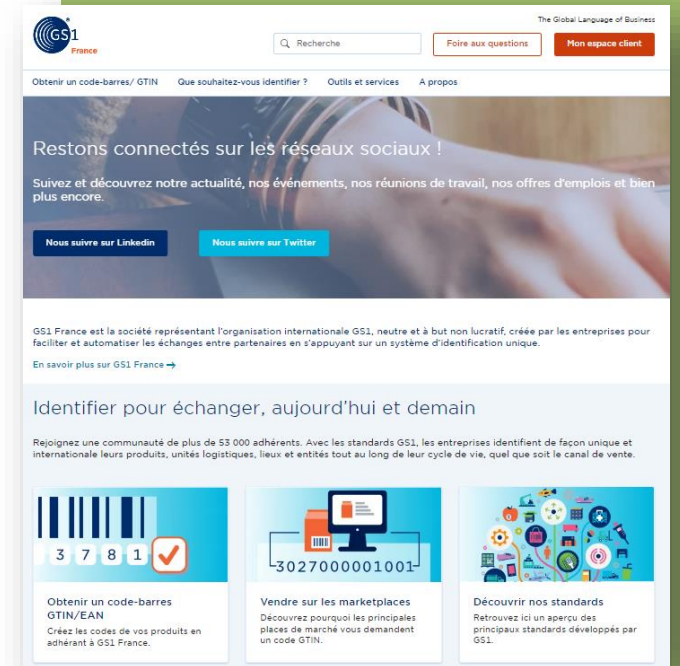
GS1 France

The Global Language of Business

Recherche

Foire aux questions

Mon espace client

Obtenir un code-barres/ GTIN

Que souhaitez-vous identifier ?

Outils et services

A propos

Restons connectés sur les réseaux sociaux !

Suivez et découvrez notre actualité, nos événements, nos réunions de travail, nos offres d'emplois et bien plus encore.

Nous suivre sur Linkedin

Nous suivre sur Twitter

GS1 France est la société représentant l'organisation internationale GS1, neutre et à but non lucratif, créée par les entreprises pour faciliter et automatiser les échanges entre partenaires en s'appuyant sur un système d'identification unique.

En savoir plus sur GS1 France →

Identifier pour échanger, aujourd'hui et demain

Rejoignez une communauté de plus de 53 000 adhérents. Avec les standards GS1, les entreprises identifient de façon unique et internationale leurs produits, unités logistiques, lieux et entités tout au long de leur cycle de vie, quel que soit le canal de vente.

3 7 8 1

Obtenir un code-barres GTIN/EAN

Créez les codes de vos produits en adhérant à GS1 France.

3027000001001

Vendre sur les marketplaces

Découvrez pourquoi les principales places de marché vous demandent un code GTIN.

Découvrir nos standards

Retrouvez ici un aperçu des principaux standards développés par GS1.